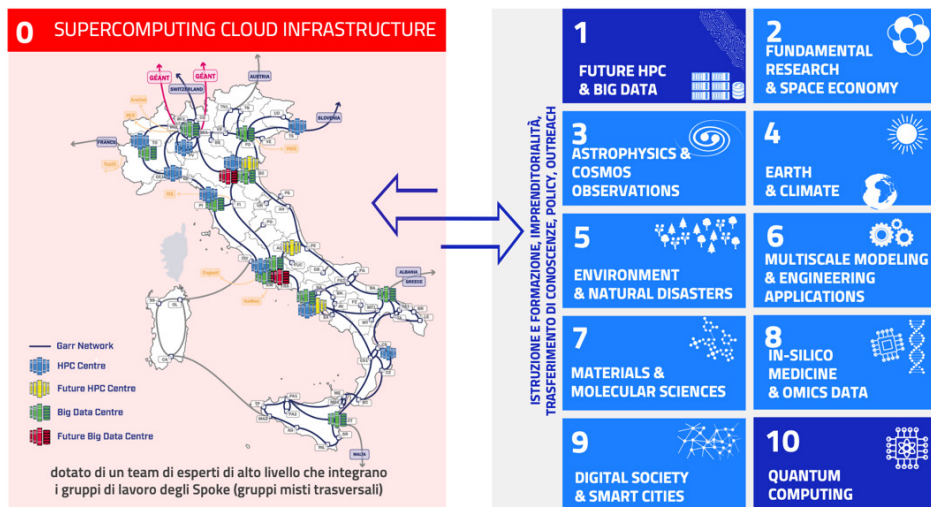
0 SUPERCOMPUTING CLOUD INFRASTRUCTURE

GÉANT
GÉANT
SWITZERLAND
AUSTRIA
SLOVENIA
FRANCE
ALBANIA
GREECE
MALTA

Garr Network
HPC Centre
Future HPC Centre
Big Data Centre
Future Big Data Centre

dotato di un team di esperti di alto livello che integrano i gruppi di lavoro degli Spoke (gruppi misti trasversali)

ISTRUZIONE E FORMAZIONE, IMPRENDITORIALITÀ, TRASFERIMENTO DI CONOSCENZE, POLICY, OUTREACH

1 FUTURE HPC & BIG DATA

2 FUNDAMENTAL RESEARCH & SPACE ECONOMY

3 ASTROPHYSICS & COSMOS OBSERVATIONS

4 EARTH & CLIMATE

5 ENVIRONMENT & NATURAL DISASTERS

6 MULTISCALE MODELING & ENGINEERING APPLICATIONS

7 MATERIALS & MOLECULAR SCIENCES

8 IN-SILICO MEDICINE & OMICS DATA

9 DIGITAL SOCIETY & SMART CITIES

10 QUANTUM COMPUTING